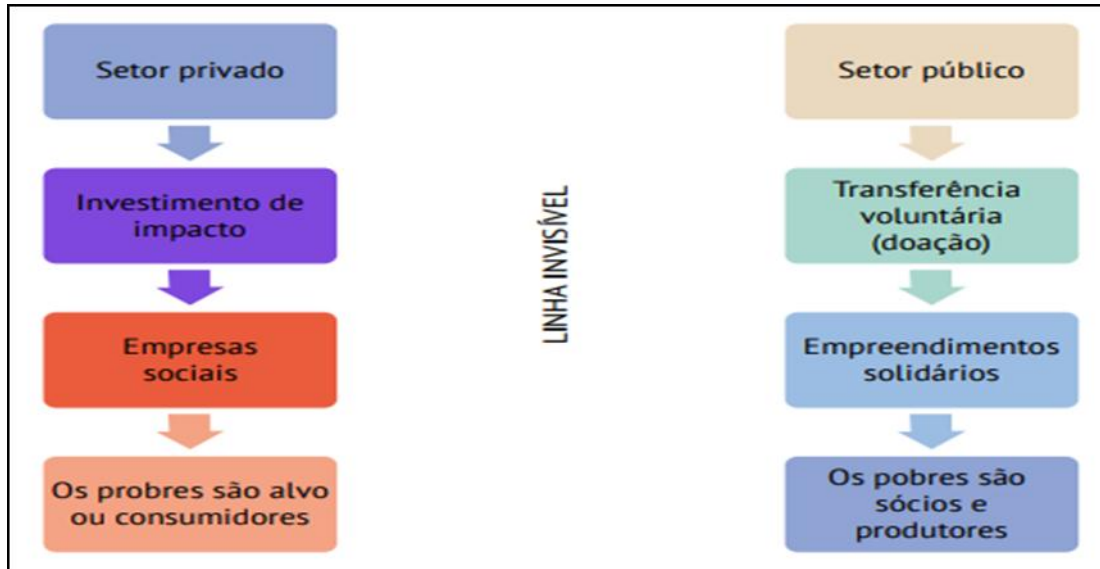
Setor privado

Investimento de impacto

Empresas sociais

Os probres são alvo ou consumidores

LINHA INVISÍVEL

Setor público

Transferência voluntária (doação)

Empreendimentos solidários

Os pobres são sócios e produtores